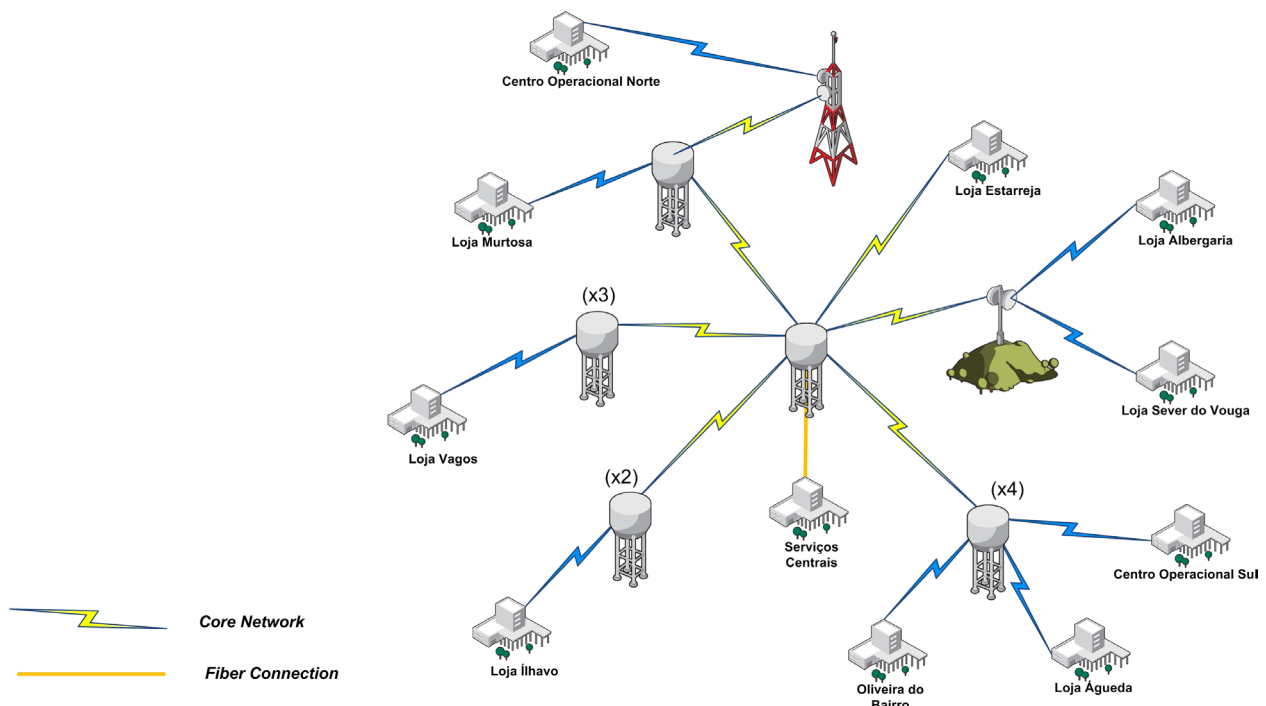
Centro Operacional Norte

Loja Estarreja

Loja Murtosa

Loja Albergaria

(x3)

Loja Sever do Vouga

Loja Vagos

(x2)

(x4)

Serviços Centrais

Centro Operacional Sul

Loja Ílhavo

Oliveira do Bairro

Loja Águeda

Core Network

Fiber Connection